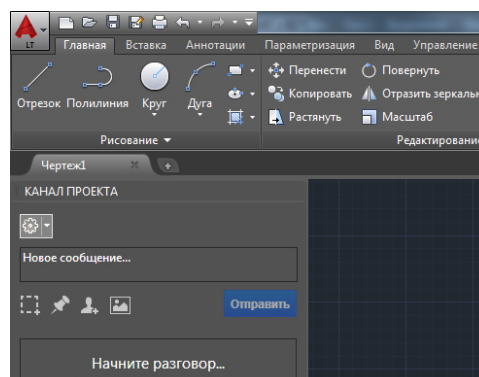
LT

Главная Вставка Аннотации Параметризация Вид Управление

Отрезок Полилиния Круг Дуга

Перенести Повернуть
Копировать Отразить зеркаль
Растянуть Масштаб

Рисование ▾

Редактирование

Чертеж1

КАНАЛ ПРОЕКТА

Новое сообщение...

Отправить

Начните разговор...